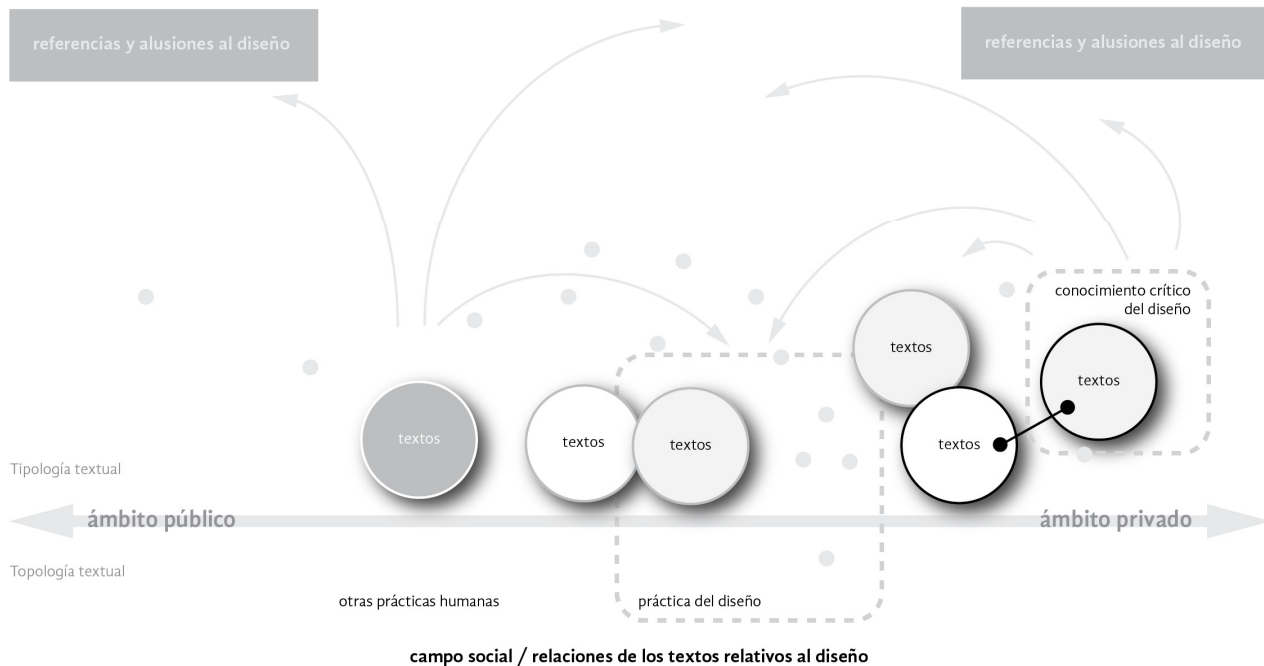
referencias y alusiones al diseño

referencias y alusiones al diseño

conocimiento crítico del diseño

textos

textos

textos

textos

textos

textos

Tipología textual

ámbito público

ámbito privado

Topología textual

otras prácticas humanas

práctica del diseño

campo social / relaciones de los textos relativos al diseño